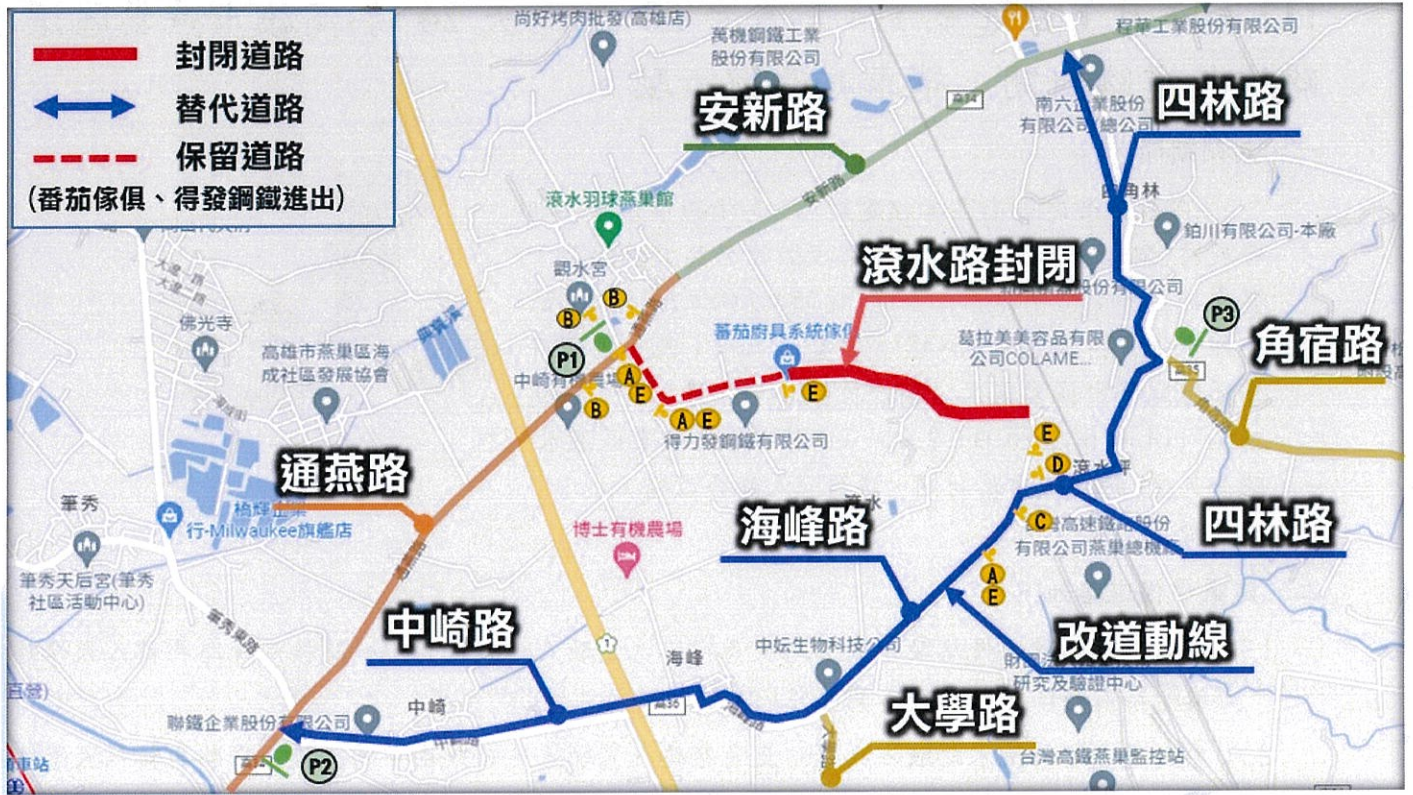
封閉道路
替代道路
保留道路
(番茄傢俱、得發鋼鐵進出)

尚好烤肉批發(高雄店)
萬機鋼鐵工業股份有限公司
程華工業股份有限公司
南六企業股份有限公司總公司
四林路
安新路
安新路
滾水羽球燕巢館
四角林
鉑川有限公司-本廠
觀水宮
滾水路封閉
蕃茄廚具系統傢俱
葛拉美美容品有限公司COLAME...
P3
角宿路
佛光寺
高雄市燕巢區海成社區發展協會
P1
中崎有機農場
得力發鋼鐵有限公司
滾水坪
通燕路
梢輝企業行-Milwaukee旗艦店
筆秀
博士有機農場
海峰路
四林路
有限公司燕巢總機廠
筆秀天后宮(筆秀社區活動中心)
筆秀巷路
中崎路
改道動線
海峰
中妘生物科技公司
研究及驗證中心
聯鐵企業股份有限公司
中崎
大學路
台灣高鐵燕巢監控站
P2
A B C D E